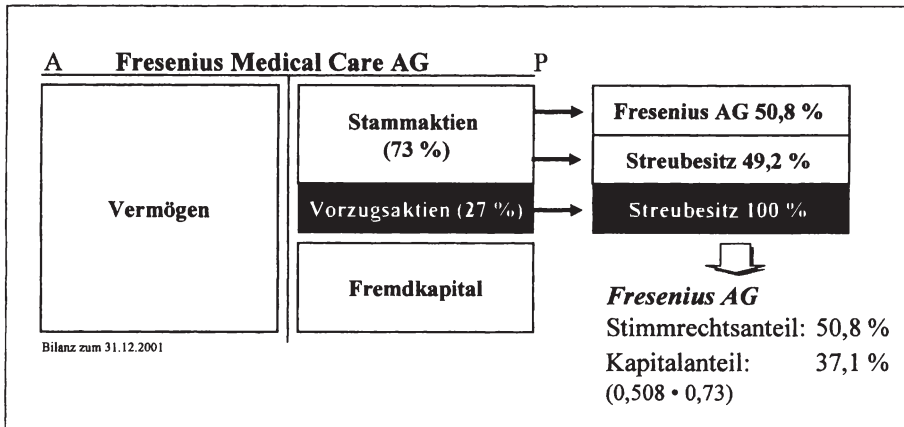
A Fresenius Medical Care AG P

Vermögen

Stammaktien (73 %)

Vorzugsaktien (27 %)

Fremdkapital

Fresenius AG 50,8 %

Streubesitz 49,2 %

Streubesitz 100 %

Fresenius AG

Stimmrechtsanteil: 50,8 %

Kapitalanteil: 37,1 %

(0,508 • 0,73)

Bilanz zum 31.12.2001